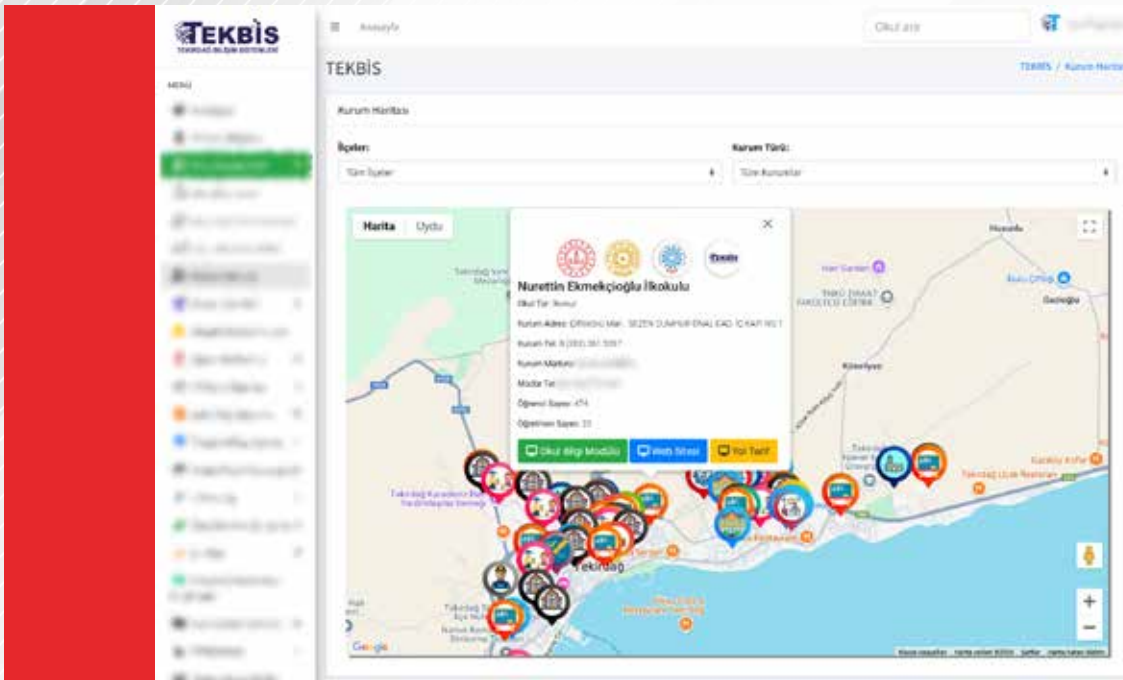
TEKBİS
TEKİRDAĞ BİLİŞİM SİSTEMLERİ

MENU

≡ Anasayfa

Okul ara

TEKBİS

TEKBİS / Kurum Harita

Kurum Haritası

İlçeler:
Tüm İlçeler

Kurum Türü:
Tüm Kurumlar

Harita Uydu

Nurettin Ekmekçioğlu İlkokulu

Okul Tür: İlkokul

Kurum Adresi: ORTAKÖY MAH. SEZEN CUMHUR ÖNAL CAD. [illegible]

Kurum Tel: 0 (282) 261 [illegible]

Kurum Müdürü: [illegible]

Müdür Tel: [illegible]

Öğrenci Sayısı: 474

Öğretmen Sayısı: 33

Okul Bilgi Modülü
Web Sitesi
Yol Tarif

Tekirdağ

Kumbağ Kafe

Tekirdağ Uzak Restoran

Köseilyas

Hüseyin

Değirmenaltı

Google